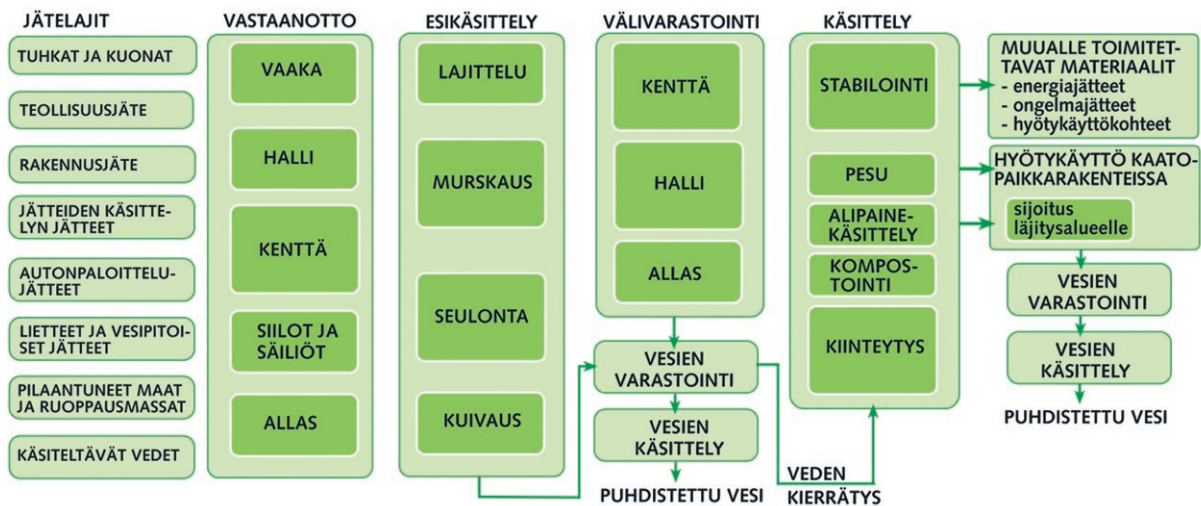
JÄTELAJIT

TUHKAT JA KUONAT

TEOLLISUUSJÄTE

RAKENNUSJÄTE

JÄTTEIDEN KÄSITTELYN JÄTTEET

AUTONPALOITTELUJÄTTEET

LIETTEET JA VESIPITOISET JÄTTEET

PILAANTUNEET MAAT JA RUOPPAUSMASSAT

KÄSITELTÄVÄT VEDET

VASTAANOTTO

VAAKA

HALLI

KENTTÄ

SIILOT JA SÄILIÖT

ALLAS

ESIKÄSITTELY

LAJITTELU

MURSKAUS

SEULONTA

KUIVAUS

VÄLIVARASTOINTI

KENTTÄ

HALLI

ALLAS

VESIEN VARASTOINTI

VESIEN KÄSITTELY

PUHDISTETTU VESI

VEDEN KIERRÄTYS

KÄSITTELY

STABILOINTI

PESU

ALIPAINEKÄSITTELY

KOMPOSTOINTI

KIINTEYTYS

MUUALLE TOIMITETTAVAT MATERIAALIT
- energiajätteet
- ongelmajätteet
- hyötykäyttökohteet

HYÖTYKÄYTTÖ KAATOPAIKKARAKENTEISSA

sijoitus läjitysalueelle

VESIEN VARASTOINTI

VESIEN KÄSITTELY

PUHDISTETTU VESI